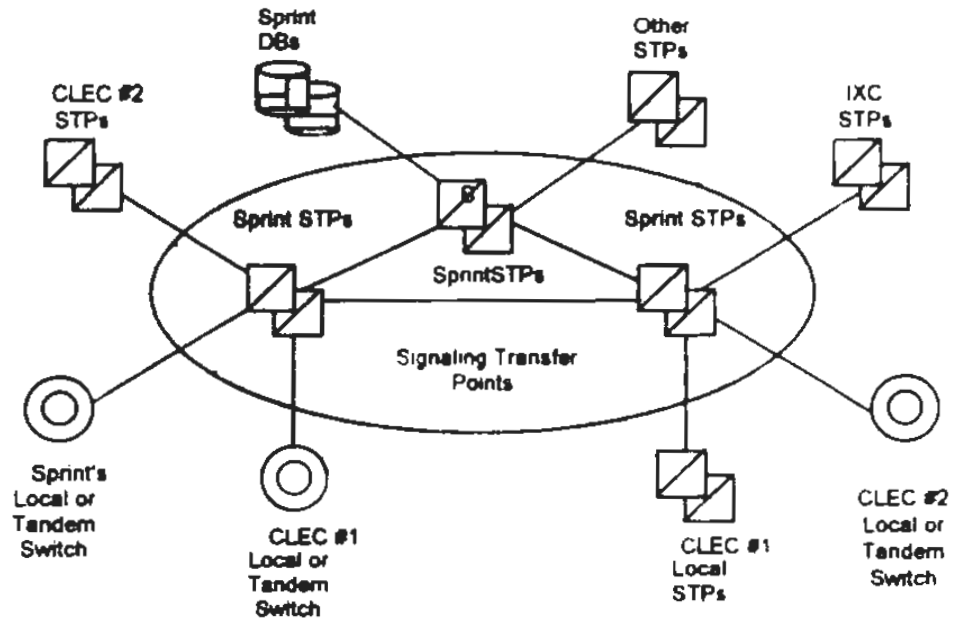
Sprint DBs

Other STPs

CLEC #2 STPs

IXC STPs

Sprint STPs

S

Sprint STPs

SprintSTPs

Signaling Transfer Points

Sprint's Local or Tandem Switch

CLEC #1 Local or Tandem Switch

CLEC #1 Local STPs

CLEC #2 Local or Tandem Switch